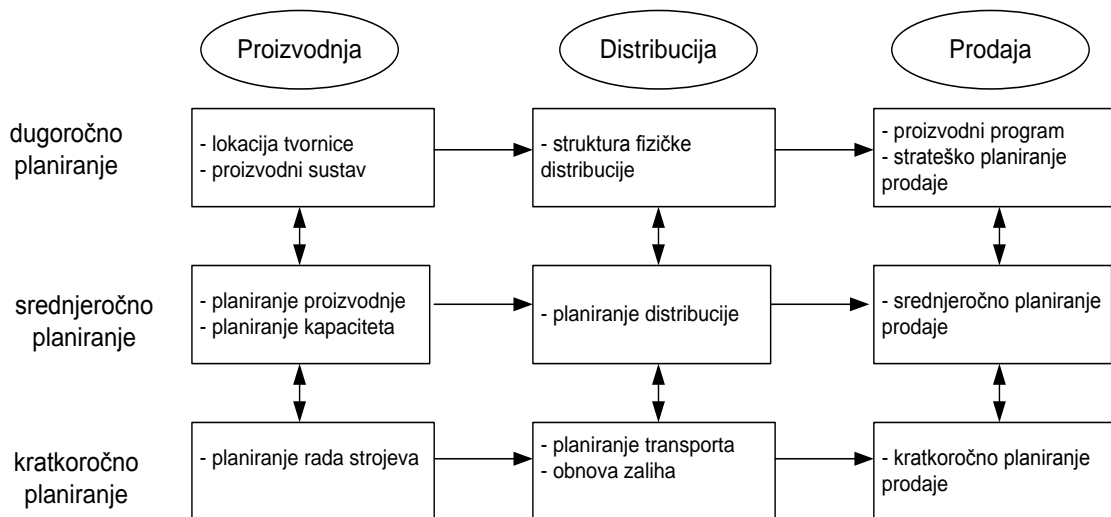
Proizvodnja

Distribucija

Prodaja

dugoročno planiranje

- lokacija tvornice
- proizvodni sustav

- struktura fizičke distribucije

- proizvodni program
- strateško planiranje prodaje

srednjeročno planiranje

- planiranje proizvodnje
- planiranje kapaciteta

- planiranje distribucije

- srednjeročno planiranje prodaje

kratkoročno planiranje

- planiranje rada strojeva

- planiranje transporta
- obnova zaliha

- kratkoročno planiranje prodaje